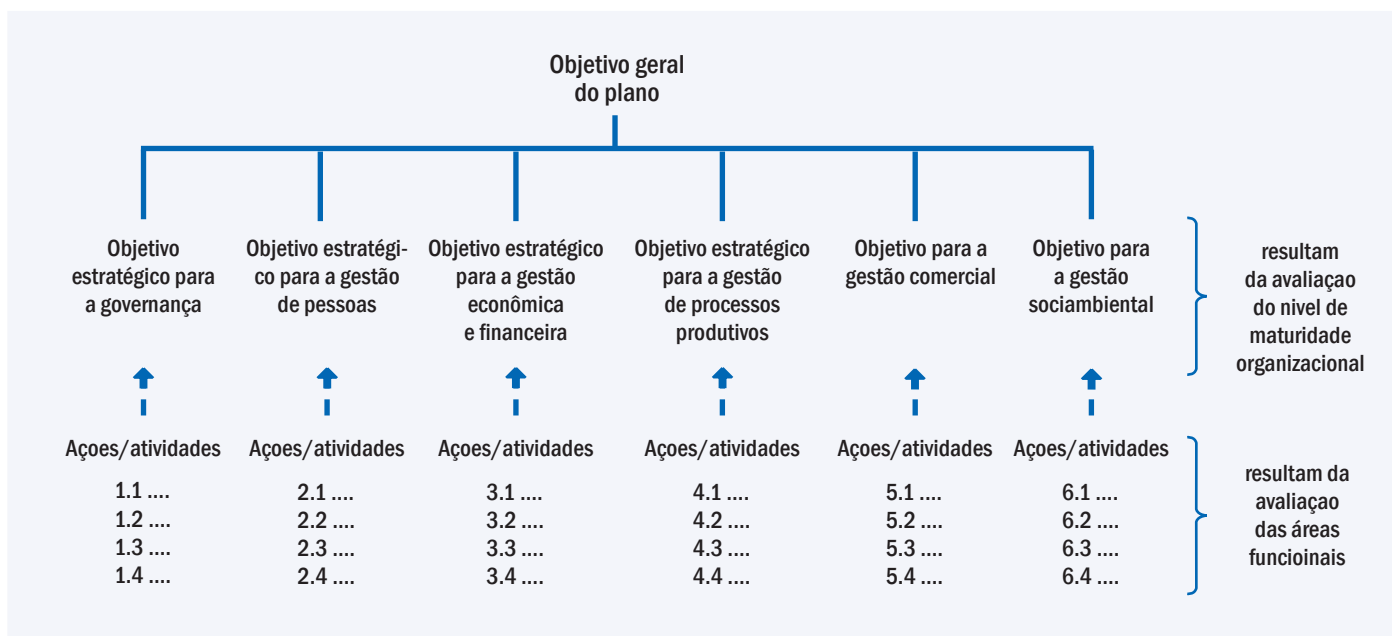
Objetivo geral do plano

Objetivo estratégico para a governança

Objetivo estratégico para a gestão de pessoas

Objetivo estratégico para a gestão econômica e financeira

Objetivo estratégico para a gestão de processos produtivos

Objetivo para a gestão comercial

Objetivo para a gestão sociambiental

resultam da avaliaçao do nivel de maturidade organizacional

Açoes/atividades
1.1 ....
1.2 ....
1.3 ....
1.4 ....

Açoes/atividades
2.1 ....
2.2 ....
2.3 ....
2.4 ....

Açoes/atividades
3.1 ....
3.2 ....
3.3 ....
3.4 ....

Açoes/atividades
4.1 ....
4.2 ....
4.3 ....
4.4 ....

Açoes/atividades
5.1 ....
5.2 ....
5.3 ....
5.4 ....

Açoes/atividades
6.1 ....
6.2 ....
6.3 ....
6.4 ....

resultam da avaliaçao das áreas funcioinais